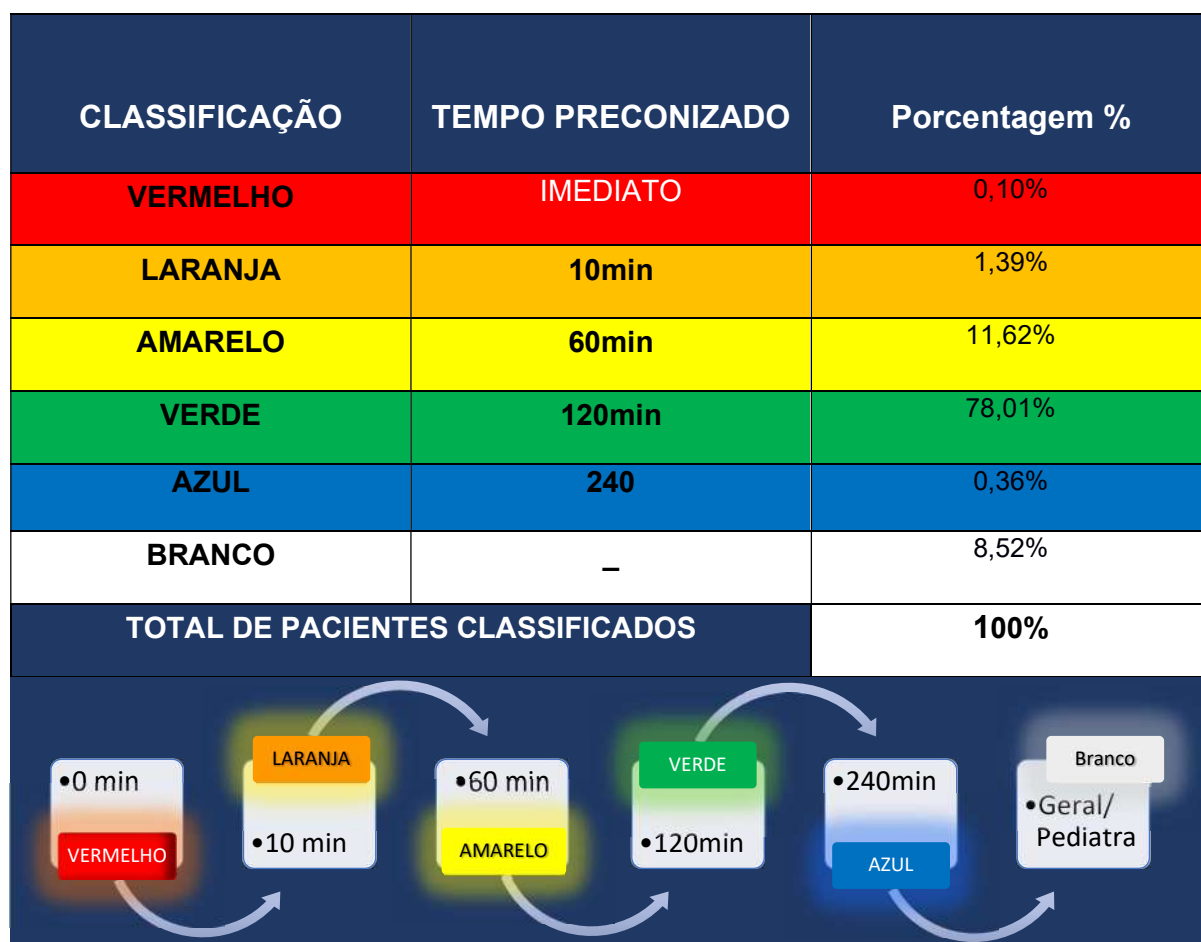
| CLASSIFICAÇÃO | TEMPO PRECONIZADO | Porcentagem % |
|---|---|---|
| VERMELHO | IMEDIATO | 0,10% |
| LARANJA | 10min | 1,39% |
| AMARELO | 60min | 11,62% |
| VERDE | 120min | 78,01% |
| AZUL | 240 | 0,36% |
| BRANCO | – | 8,52% |
| TOTAL DE PACIENTES CLASSIFICADOS | | 100% |

•0 min
VERMELHO
LARANJA
•10 min
•60 min
AMARELO
VERDE
•120min
•240min
AZUL
Branco
•Geral/ Pediatra